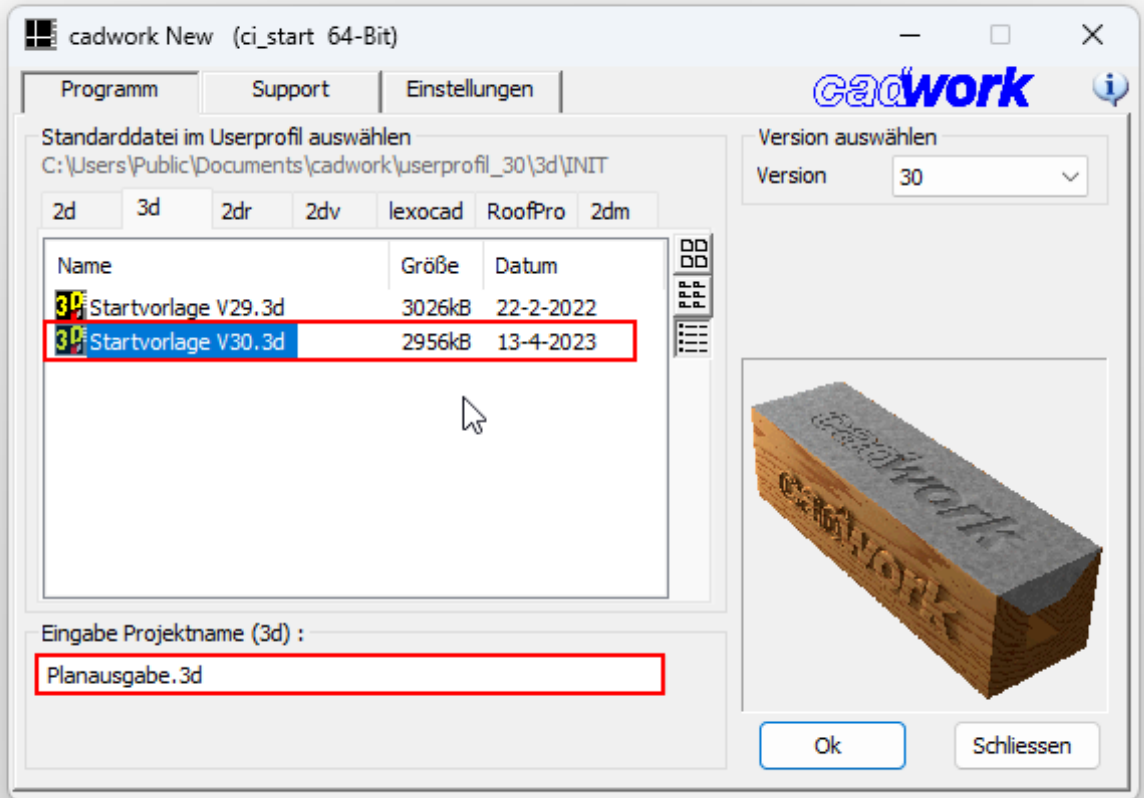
cadwork New (ci_start 64-Bit)

Programm | Support | Einstellungen

cadwork

Standarddatei im Userprofil auswählen
C:\Users\Public\Documents\cadwork\userprofil_30\3d\INIT

2d | 3d | 2dr | 2dv | lexocad | RoofPro | 2dm

| Name | Größe | Datum |
|---|---|---|
| Startvorlage V29.3d | 3026kB | 22-2-2022 |
| Startvorlage V30.3d | 2956kB | 13-4-2023 |

Version auswählen
Version 30

cadwork
cadwork

Eingabe Projektname (3d) :
Planausgabe.3d

Ok
Schliessen